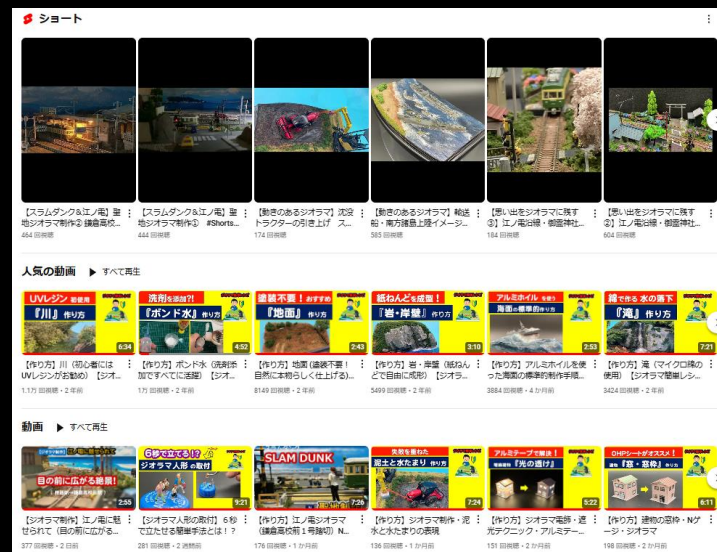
ショート

【スラムダンク&江ノ電】聖地ジオラマ制作② 鎌倉高校...
464 回視聴

【スラムダンク&江ノ電】聖地ジオラマ制作③ #Shorts...
444 回視聴

【動きのあるジオラマ】沈没トラクターの引き上げ ス...
174 回視聴

【動きのあるジオラマ】転送船・南方諸島上陸イメージ...
585 回視聴

【思い出をジオラマに残す③】江ノ電沿線・御霊神社...
184 回視聴

【思い出をジオラマに残す③】江ノ電沿線・御霊神社...
604 回視聴

人気の動画 ▶ すべて再生

UVレジン 初使用 『川』作り方 6:34
【作り方】川（初心者にはUVレジンがお勧め）【ジオ...
1.1万 回視聴・2 年前

洗剤を添加?! 『ポンド水』作り方 4:52
【作り方】ポンド水（洗剤添加ですべてに活躍）【ジオ...
1万 回視聴・2 年前

塗装不要！おすすめ 『地面』作り方 2:43
【作り方】地面（塗装不要！自然に本物らしく仕上げる）...
8149 回視聴・2 年前

紙ねんどを成型！ 『岩・岸壁』作り方 3:10
【作り方】岩・岸壁（紙ねんどで自由に成形）【ジオラ...
5499 回視聴・2 年前

アルミホイルを使う 海面の簡単作り方 2:53
【作り方】アルミホイルを使った海面の簡単的制作手順...
3884 回視聴・4 か月前

綿で作る 水の落下 『滝』作り方 7:21
【作り方】滝（マイクロ綿の使用）【ジオラマ簡単レシ...
3424 回視聴・2 年前

動画 ▶ すべて再生

目の前に広がる絶景! 2:55
【ジオラマ制作】江ノ電に魅せられて（目の前に広がる...
377 回視聴・2 日前

6秒で立てる!? ジオラマ人形の取付 9:21
【ジオラマ人形の取付】6秒で立たせる簡単手法とは！？
281 回視聴・2 週間前

SLAM DUNK 7:26
【作り方】江ノ電ジオラマ（鎌倉高校前１号踏切）N...
176 回視聴・1 か月前

質感を重ねた 泥土と水たまり 作り方 7:24
【作り方】ジオラマ制作・泥水と水たまりの表現
136 回視聴・1 か月前

アルミテープで簡単！ 『光の透け』 5:22
【作り方】ジオラマ電飾・遮光テクニック・アルミテー...
151 回視聴・2 か月前

OHPシートがオススメ！ 『窓・窓枠』作り方 6:11
【作り方】建物の窓枠・Nゲージ・ジオラマ
198 回視聴・2 か月前